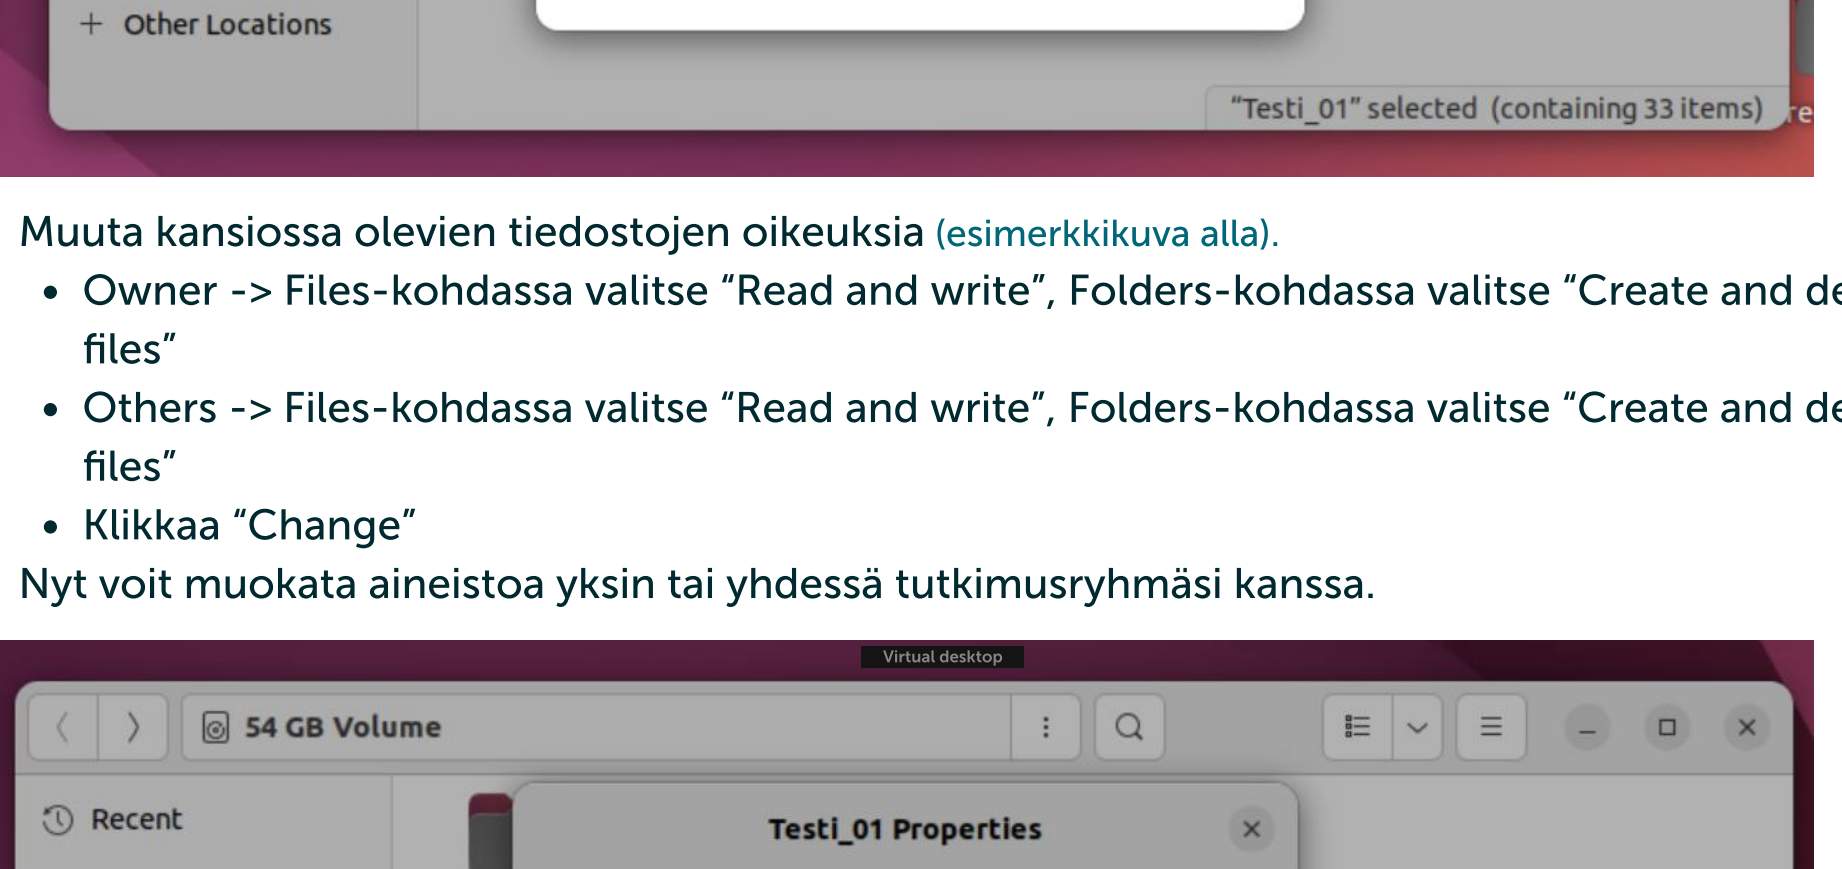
+ Other Locations

“Testi_01” selected (containing 33 items)

Muuta kansiossa olevien tiedostojen oikeuksia (esimerkkikuva alla).

- Owner -> Files-kohdassa valitse “Read and write”, Folders-kohdassa valitse “Create and de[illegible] files”
- Others -> Files-kohdassa valitse “Read and write”, Folders-kohdassa valitse “Create and de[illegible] files”
- Klikkaa “Change”

Nyt voit muokata aineistoa yksin tai yhdessä tutkimusryhmäsi kanssa.

Virtual desktop

54 GB Volume

Recent

Testi_01 Properties